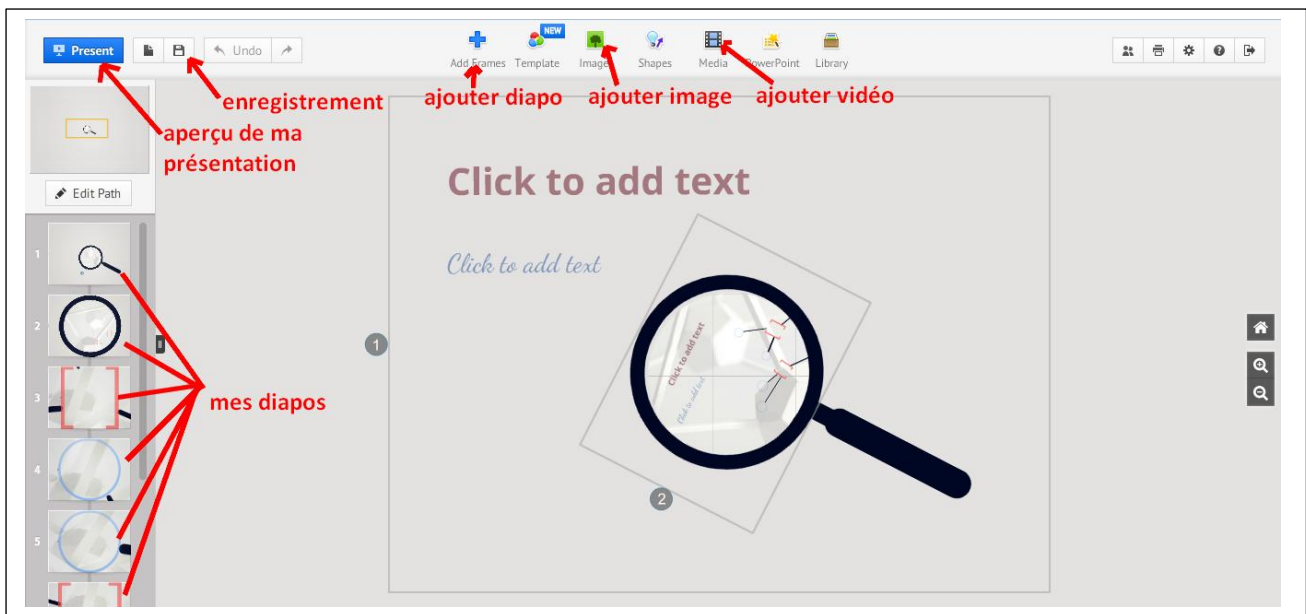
Present

Undo

NEW

Add Frames Template Image Shapes Media PowerPoint Library

enregistrement

ajouter diapo

ajouter image

ajouter vidéo

aperçu de ma présentation

Edit Path

1

2

3

4

5

mes diapos

Click to add text

Click to add text

1

2

Click to add text

Click to add text